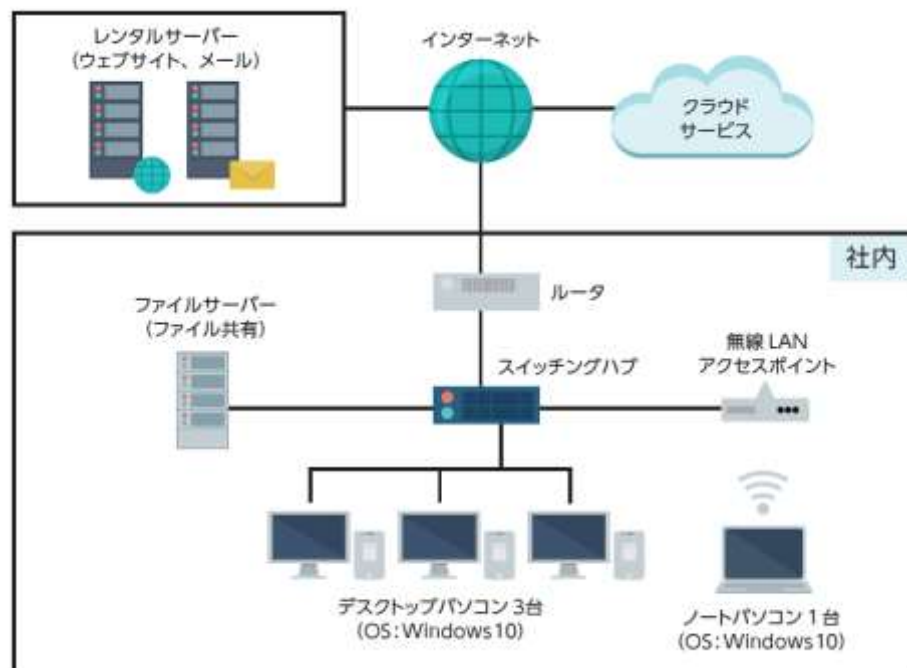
レンタルサーバー
（ウェブサイト、メール）

インターネット

クラウド
サービス

社内

ルータ

ファイルサーバー
（ファイル共有）

スイッチングハブ

無線 LAN
アクセスポイント

デスクトップパソコン 3台
（OS：Windows10）

ノートパソコン 1 台
（OS：Windows10）